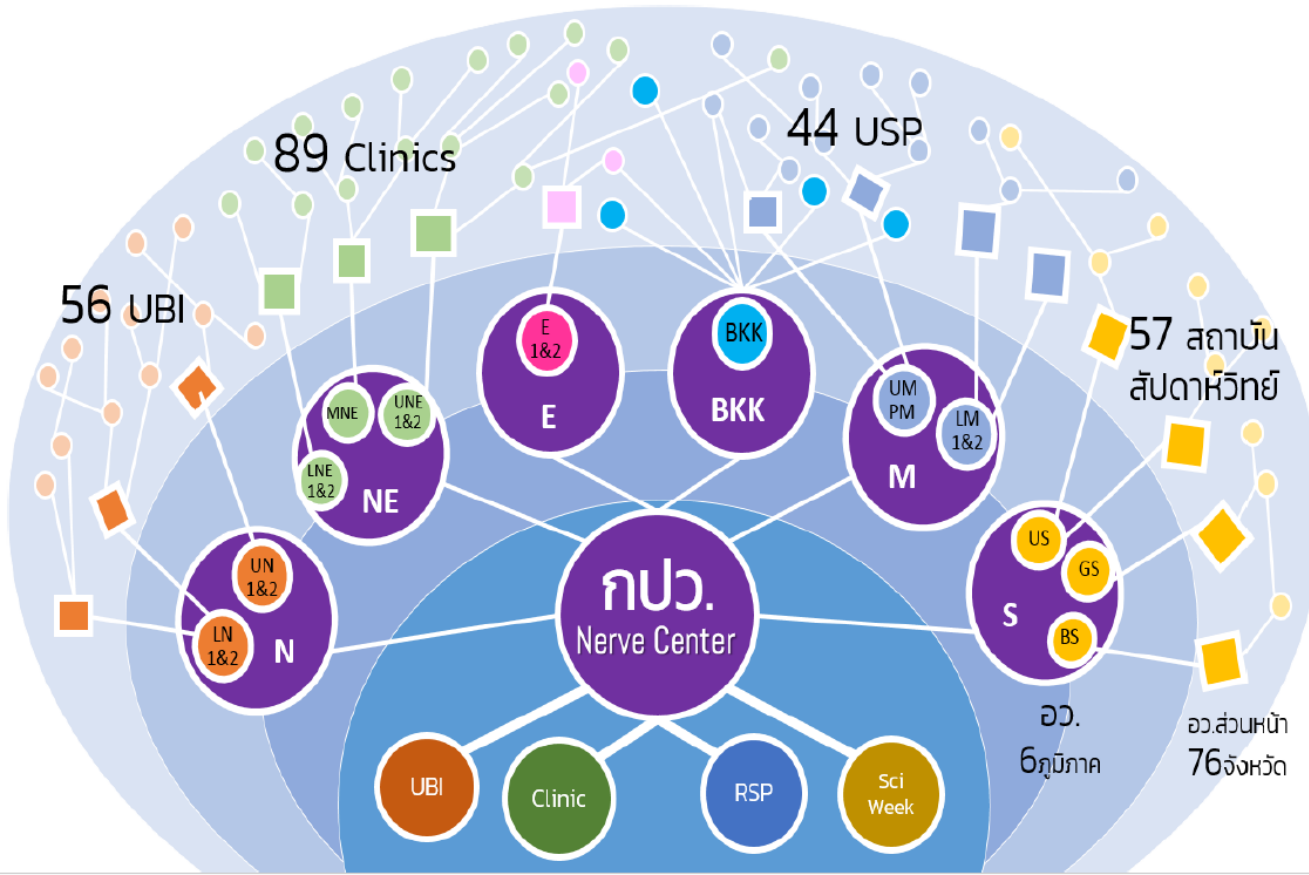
89 Clinics

44 USP

56 UBI

57 สถาบัน สัปดาห์วิทย์

E 1&2

E

BKK

BKK

UM PM

LM 1&2

M

MNE

UNE 1&2

LNE 1&2

NE

UN 1&2

LN 1&2

N

US

GS

BS

S

กปว.
Nerve Center

อว.
6ภูมิภาค

อว.ส่วนหน้า
76จังหวัด

UBI

Clinic

RSP

Sci Week